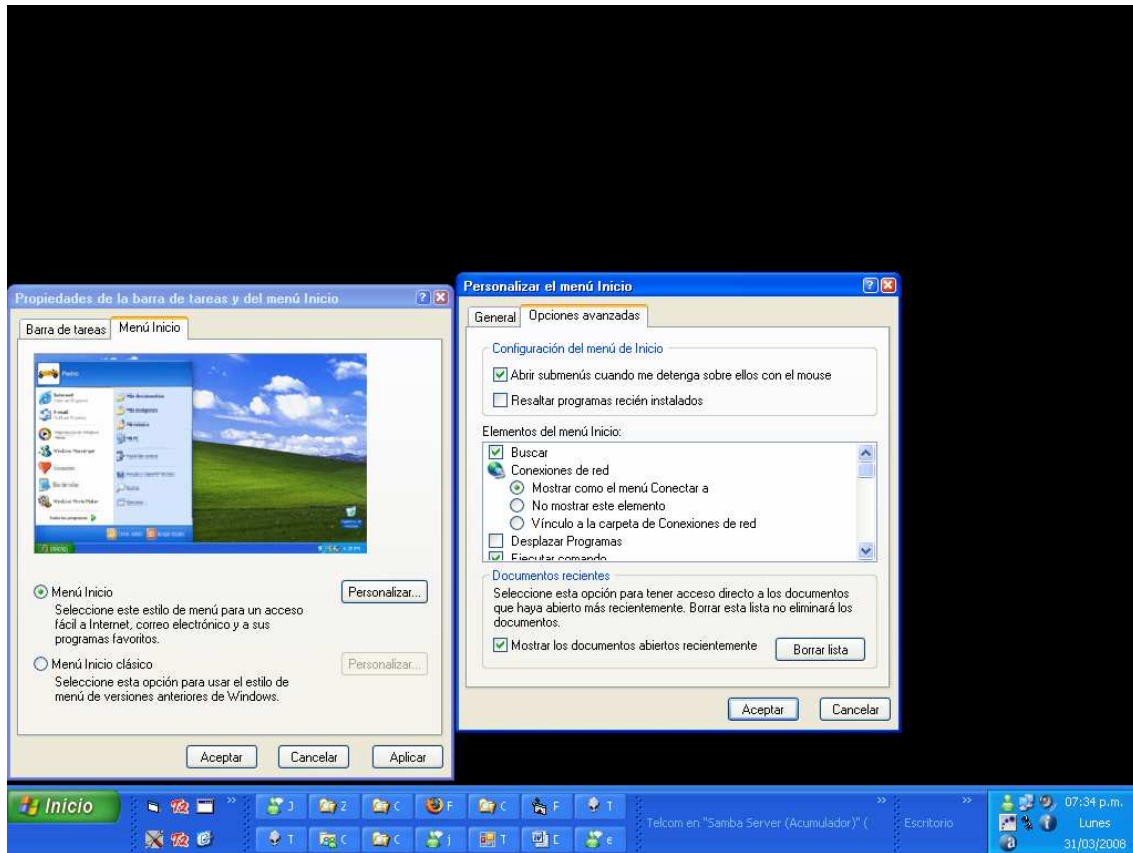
Propiedades de la barra de tareas y del menú Inicio

Barra de tareas | Menú Inicio

Menú Inicio
Seleccione este estilo de menú para un acceso fácil a Internet, correo electrónico y a sus programas favoritos.

Personalizar...

Menú Inicio clásico
Seleccione esta opción para usar el estilo de menú de versiones anteriores de Windows.

Personalizar...

Aceptar | Cancelar | Aplicar

Personalizar el menú Inicio

General | Opciones avanzadas

Configuración del menú de Inicio
Abrir submenús cuando me detenga sobre ellos con el mouse
Resaltar programas recién instalados

Elementos del menú Inicio:
Buscar
Conexiones de red
Mostrar como el menú Conectar a
No mostrar este elemento
Vínculo a la carpeta de Conexiones de red
Desplazar Programas
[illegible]

Documentos recientes
Seleccione esta opción para tener acceso directo a los documentos que haya abierto más recientemente. Borrar esta lista no eliminará los documentos.
Mostrar los documentos abiertos recientemente
Borrar lista

Aceptar | Cancelar

Inicio
J | Z | C | F | C | F | T
T | C | C | j | T | E | €
Telcom en "Samba Server (Acumulador)" (
Escritorio
07:34 p.m.
Lunes
31/03/2008